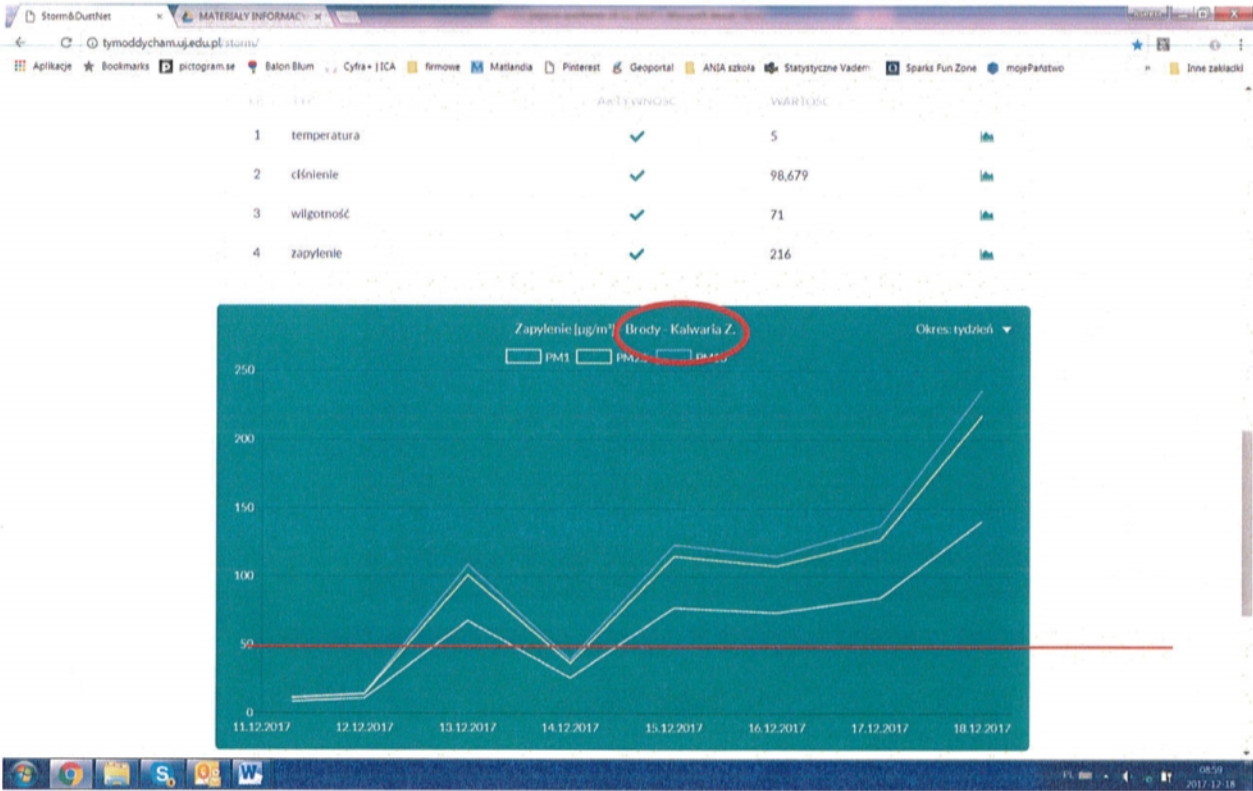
Storm&DustNet × MATERIAŁY INFORMAC ×

tymoddycham.uj.edu.pl/storm/

Aplikacje Bookmarks pictogram.se Balon Blum Cyfra+ | ICA firmowe Matlandia Pinterest Geoportal ANIA szkoła Statystyczne Vadem Sparks Fun Zone mojePaństwo » Inne zakładki

AKTYWNOŚĆ WARTOŚĆ

| | | | |
|---|---|---|---|
| 1 | temperatura | ✓ | 5 |
| 2 | ciśnienie | ✓ | 98,679 |
| 3 | wilgotność | ✓ | 71 |
| 4 | zapylenie | ✓ | 216 |

Zapylenie [µg/m³] Brody - Kalwaria Z.

Okres: tydzień

PM1 PM2.5 PM10

250
200
150
100
50
0

11.12.2017 12.12.2017 13.12.2017 14.12.2017 15.12.2017 16.12.2017 17.12.2017 18.12.2017

PL 08:59 2017-12-18